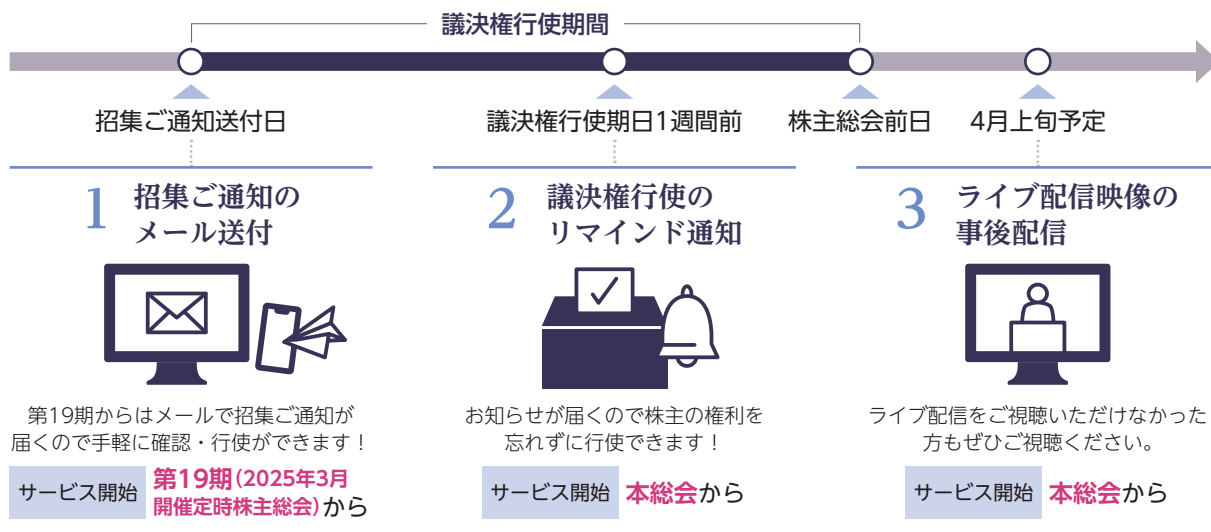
議決権行使期間

招集ご通知送付日

議決権行使期日1週間前

株主総会前日

4月上旬予定

1 招集ご通知のメール送付

第19期からはメールで招集ご通知が届くので手軽に確認・行使ができます！

サービス開始 第19期（2025年3月開催定時株主総会）から

2 議決権行使のリマインド通知

お知らせが届くので株主の権利を忘れずに行使できます！

サービス開始 本総会から

3 ライブ配信映像の事後配信

ライブ配信をご視聴いただけなかった方もぜひご視聴ください。

サービス開始 本総会から